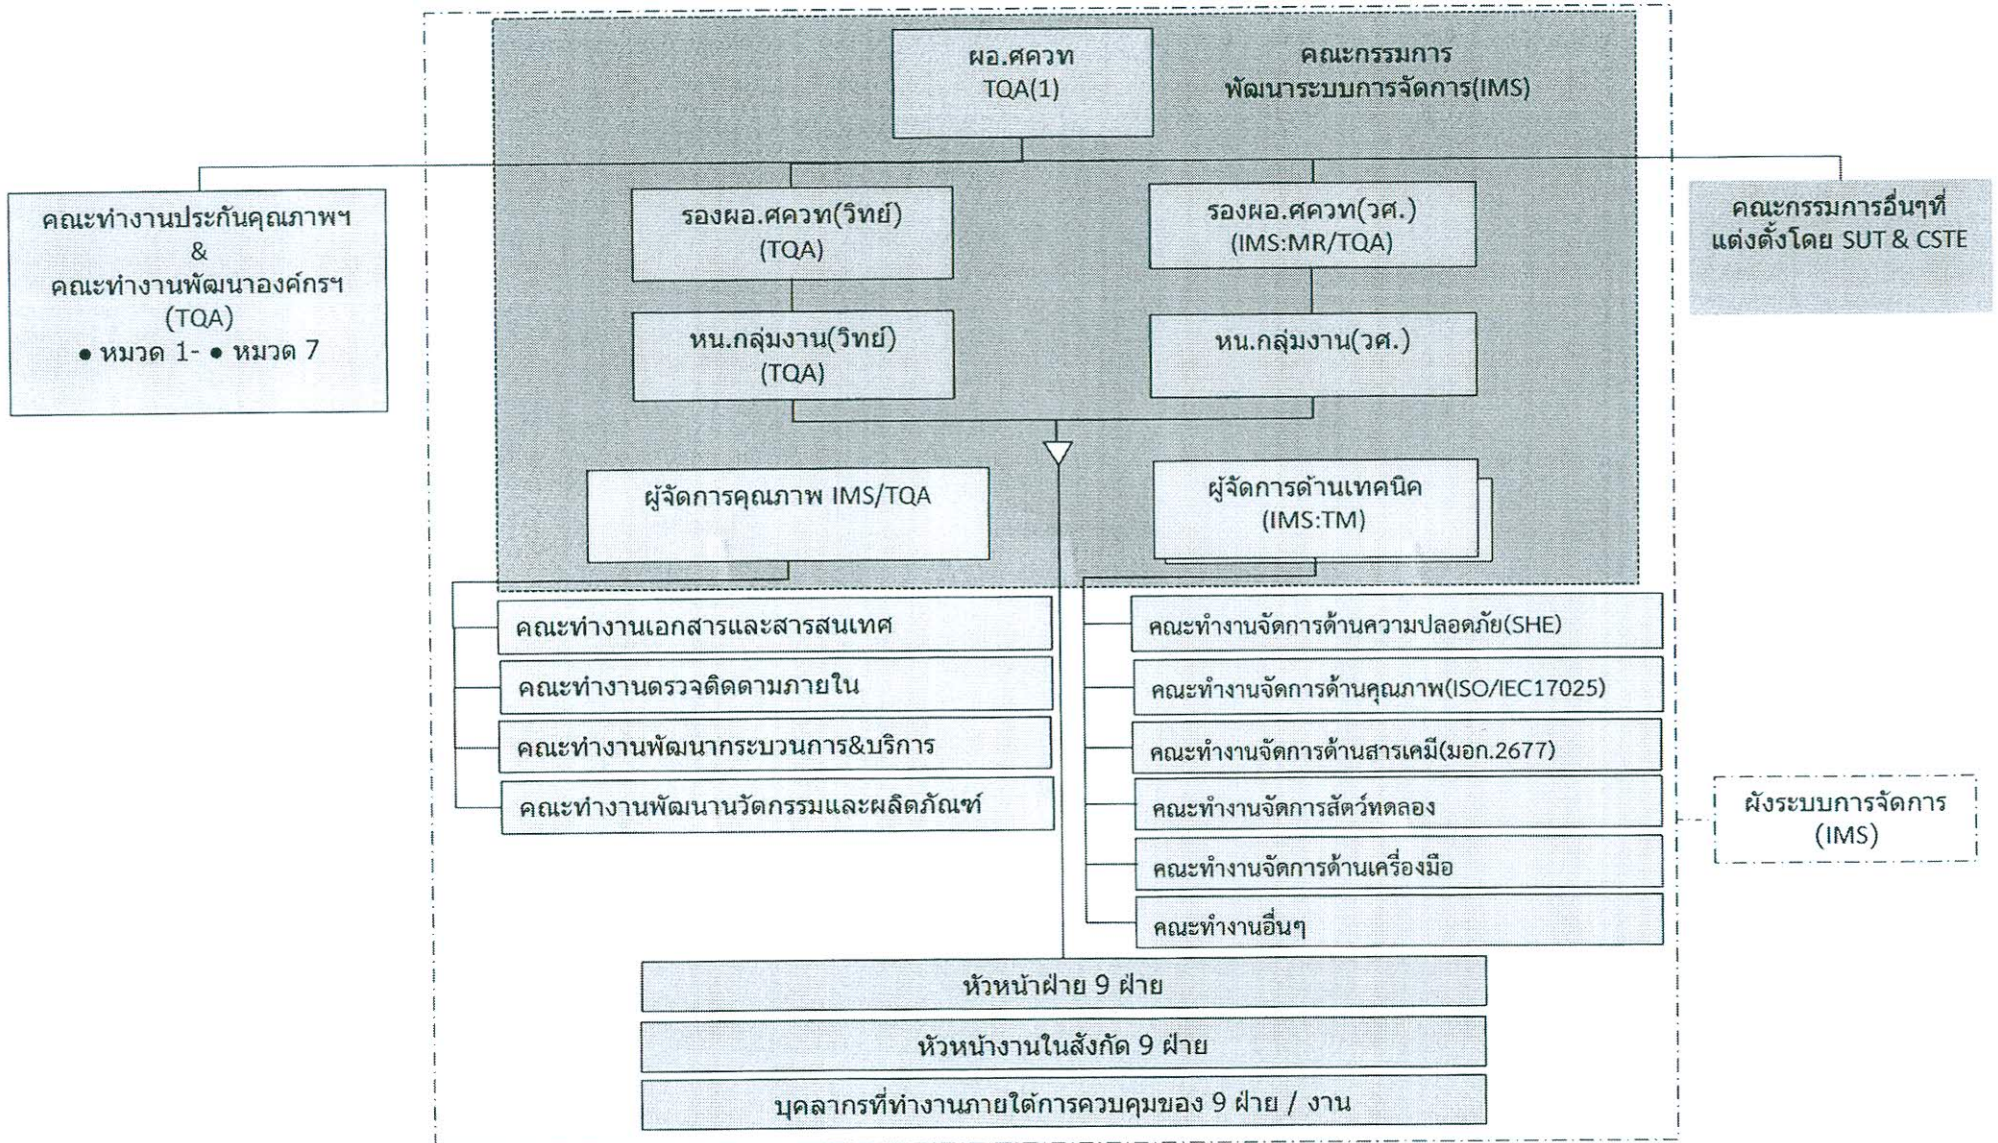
ผอ.ศควท
TQA(1)

คณะกรรมการ
พัฒนาระบบการจัดการ(IMS)

คณะทำงานประกันคุณภาพฯ
&
คณะทำงานพัฒนาองค์กรฯ
(TQA)
● หมวด 1- ● หมวด 7

รองผอ.ศควท(วิทย์)
(TQA)

รองผอ.ศควท(วศ.)
(IMS:MR/TQA)

คณะกรรมการอื่นๆที่
แต่งตั้งโดย SUT & CSTE

หน.กลุ่มงาน(วิทย์)
(TQA)

หน.กลุ่มงาน(วศ.)

ผู้จัดการคุณภาพ IMS/TQA

ผู้จัดการด้านเทคนิค
(IMS:TM)

คณะทำงานเอกสารและสารสนเทศ

คณะทำงานตรวจติดตามภายใน

คณะทำงานพัฒนากระบวนการ&บริการ

คณะทำงานพัฒนานวัตกรรมและผลิตภัณฑ์

คณะทำงานจัดการด้านความปลอดภัย(SHE)

คณะทำงานจัดการด้านคุณภาพ(ISO/IEC17025)

คณะทำงานจัดการด้านสารเคมี(มอก.2677)

คณะทำงานจัดการสัตว์ทดลอง

คณะทำงานจัดการด้านเครื่องมือ

คณะทำงานอื่นๆ

ผังระบบการจัดการ
(IMS)

หัวหน้าฝ่าย 9 ฝ่าย

หัวหน้างานในสังกัด 9 ฝ่าย

บุคลากรที่ทำงานภายใต้การควบคุมของ 9 ฝ่าย / งาน